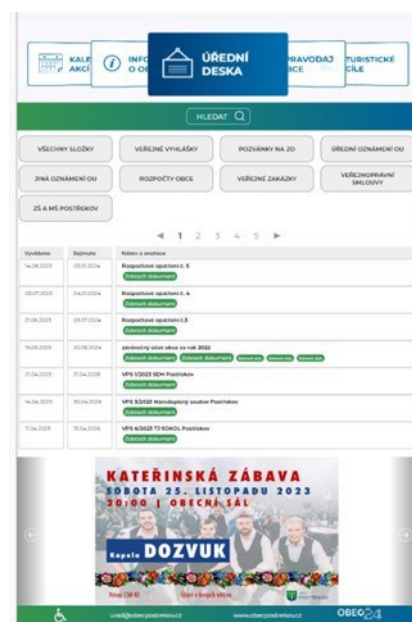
KALE AKCÍ

INFO O OB

ÚŘEDNÍ DESKA

PRAVODAJ BCE

TURISTICKÉ CÍLE

HLEDAT

VŠECHNY SLOŽKY

VEŘEJNÉ VYHLÁŠKY

POZVÁNKY NA ZO

ÚŘEDNÍ OZNÁMENÍ OÚ

JINÁ OZNÁMENÍ OÚ

ROZPOČTY OBCE

VEŘEJNÉ ZAKÁZKY

VEŘEJNOPRÁVNÍ SMLOUVY

ZŠ A MŠ POSTŘÍKOV

◄ 1 2 3 4 5 ►

| Vyvěšeno | Sejmuto | Název a anotace |
|---|---|---|
| 14.08.2023 | 03.01.2024 | Rozpočtové opatření č. 5 Zobrazit dokument |
| 03.07.2023 | 04.01.2024 | Rozpočtové opatření č. 4 Zobrazit dokument |
| 21.06.2023 | 03.07.2024 | Rozpočtové opatření č.3 Zobrazit dokument |
| 19.05.2023 | 20.08.2024 | závěrečný účet obce za rok 2022 Zobrazit dokument Zobrazit dokument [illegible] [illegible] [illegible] |
| 21.04.2023 | 21.04.2026 | VPS 1/2023 SDH Postříkov Zobrazit dokument |
| 14.04.2023 | 30.04.2026 | VPS 3/2023 Národopisný soubor Postříkov Zobrazit dokument |
| 11.04.2023 | 15.04.2026 | VPS 4/2023 TJ SOKOL Postříkov Zobrazit dokument |

KATEŘINSKÁ ZÁBAVA
SOBOTA 25. LISTOPADU 2023
20:00 | OBECNÍ SÁL
Kapela DOZVUK
Vstup 150 Kč
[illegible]

urad@obecpostrikov.cz
www.obecpostrikov.cz
OBEC24